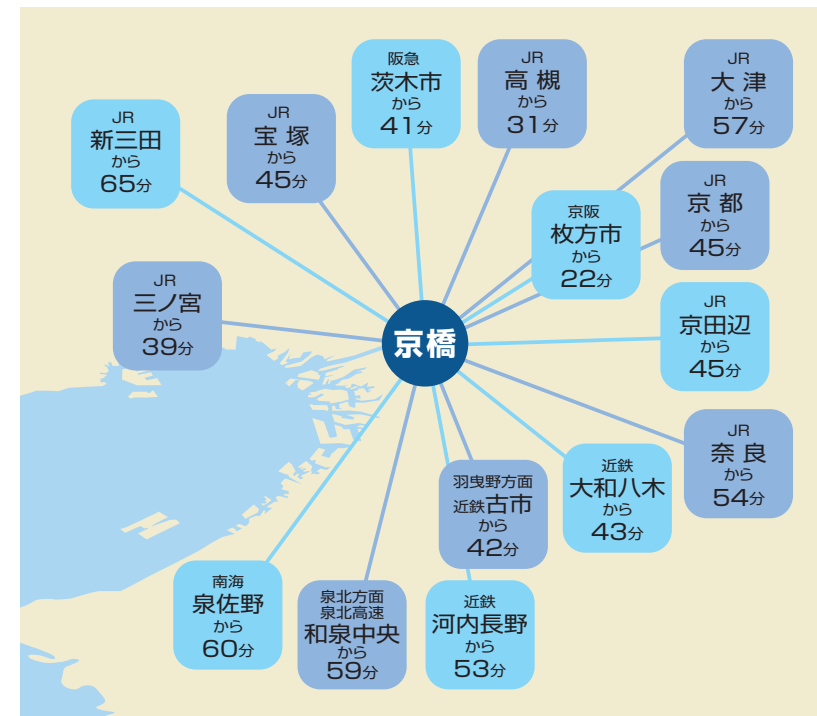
阪急
茨木市
から
41分

JR
高槻
から
31分

JR
大津
から
57分

JR
新三田
から
65分

JR
宝塚
から
45分

京阪
枚方市
から
22分

JR
京都
から
45分

JR
三ノ宮
から
39分

京橋

JR
京田辺
から
45分

JR
奈良
から
54分

羽曳野方面
近鉄古市
から
42分

近鉄
大和八木
から
43分

南海
泉佐野
から
60分

泉北方面
泉北高速
和泉中央
から
59分

近鉄
河内長野
から
53分